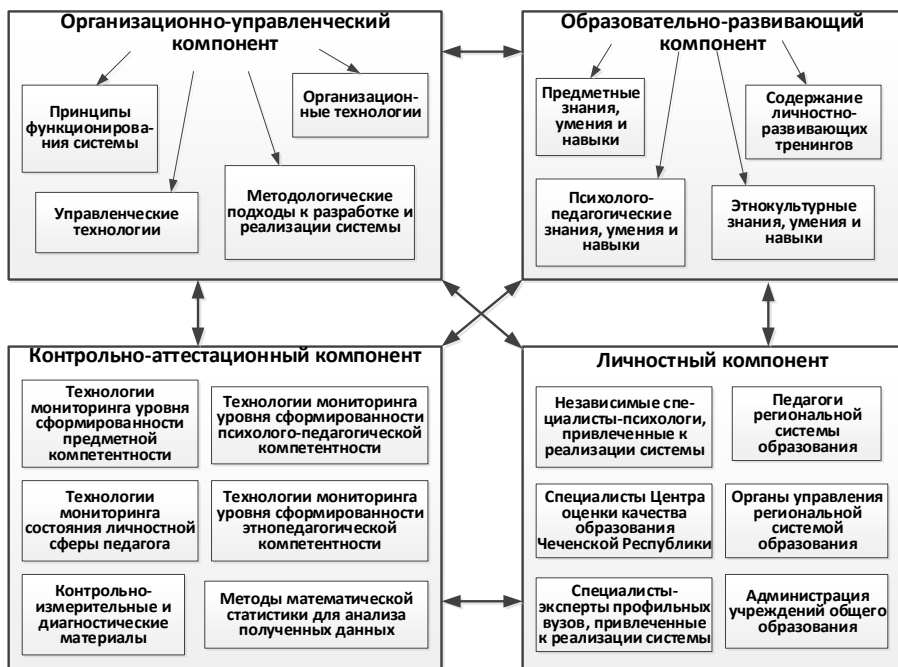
Организационно-управленческий компонент

Принципы функционирования системы

Организационные технологии

Управленческие технологии

Методологические подходы к разработке и реализации системы

Образовательно-развивающий компонент

Предметные знания, умения и навыки

Содержание личностно-развивающих тренингов

Психолого-педагогические знания, умения и навыки

Этнокультурные знания, умения и навыки

Контрольно-аттестационный компонент

Технологии мониторинга уровня сформированности предметной компетентности

Технологии мониторинга уровня сформированности психолого-педагогической компетентности

Технологии мониторинга состояния личностной сферы педагога

Технологии мониторинга уровня сформированности этнопедагогической компетентности

Контрольно-измерительные и диагностические материалы

Методы математической статистики для анализа полученных данных

Личностный компонент

Независимые специалисты-психологи, привлеченные к реализации системы

Педагоги региональной системы образования

Специалисты Центра оценки качества образования Чеченской Республики

Органы управления региональной системой образования

Специалисты-эксперты профильных вузов, привлеченные к реализации системы

Администрация учреждений общего образования